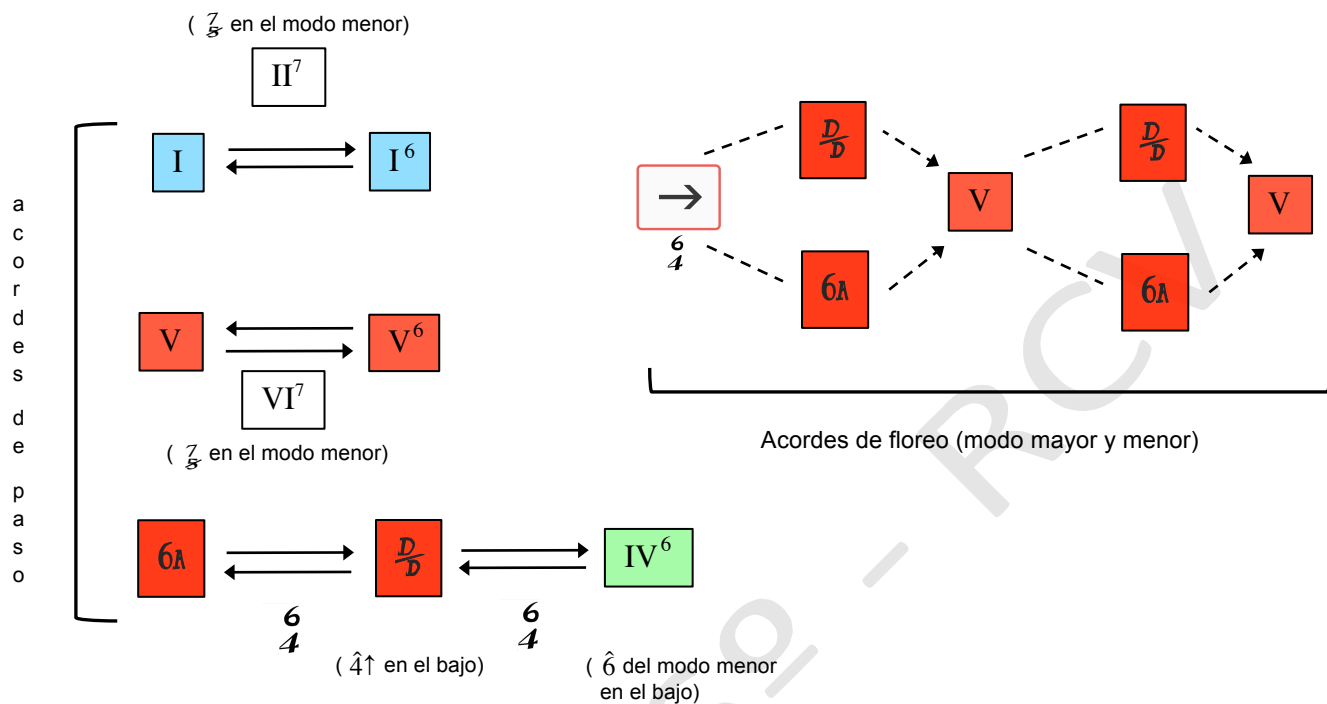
( $\frac{7}{5}$ en el modo menor)

$II^7$

a c o r d e s d e p a s o

I

$I^6$

V

$V^6$

$VI^7$

( $\frac{7}{5}$ en el modo menor)

6A

$\frac{D}{D}$

$IV^6$

$\frac{6}{4}$

$\frac{6}{4}$

( $\hat{4}\uparrow$ en el bajo)

( $\hat{6}$ del modo menor en el bajo)

→

$\frac{6}{4}$

$\frac{D}{D}$

6A

V

$\frac{D}{D}$

6A

V

Acordes de floreo (modo mayor y menor)